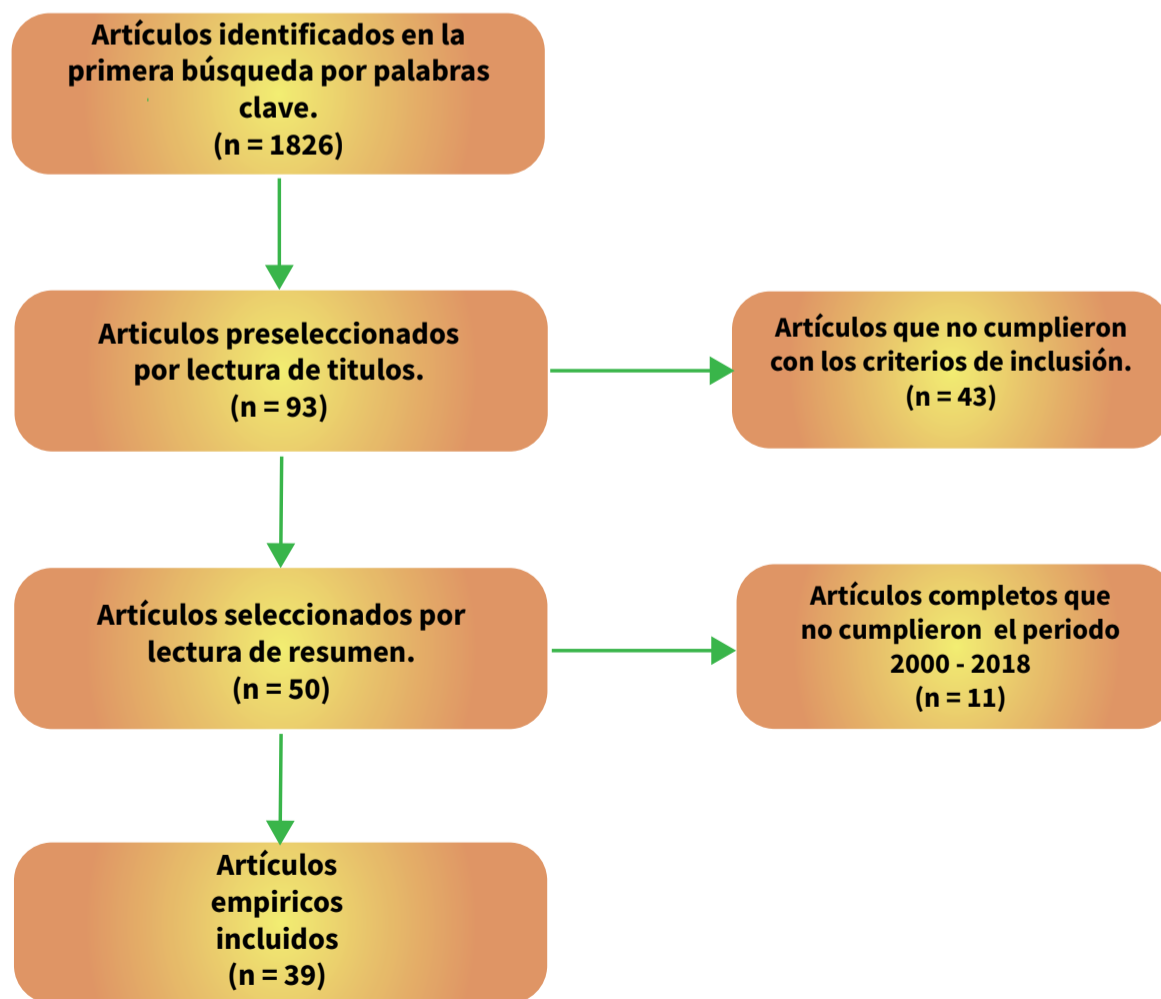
Artículos identificados en la primera búsqueda por palabras clave.
(n = 1826)

Articulos preseleccionados por lectura de titulos.
(n = 93)

Artículos que no cumplieron con los criterios de inclusión.
(n = 43)

Artículos seleccionados por lectura de resumen.
(n = 50)

Artículos completos que no cumplieron el periodo 2000 - 2018
(n = 11)

Artículos empiricos incluidos
(n = 39)